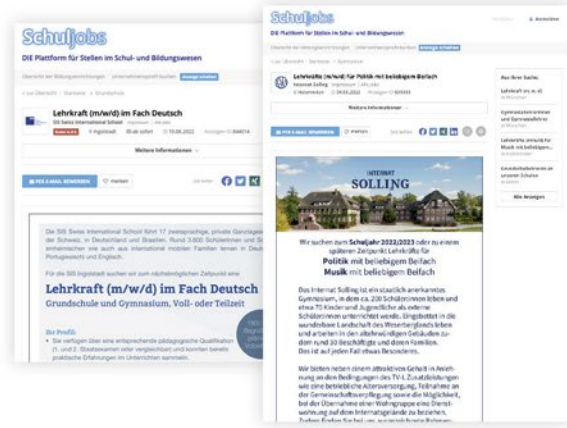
Schuljobs

DIE Plattform für Stellen im Schul- und Bildungswesen

Übersicht der Bildungseinrichtungen   Unternehmensprofil buchen   Anzeige schalten

Lehrkraft (m/w/d) im Fach Deutsch

SIS Swiss International School

Weitere Informationen

PER E-MAIL BEWERBEN   merken

Die SIS Swiss International School führt 17 zweisprachige, private Ganztages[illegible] der Schweiz, in Deutschland und Brasilien. Rund 3.600 Schülerinnen und Sc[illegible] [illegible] Portugiesisch und Englisch.

Für die SIS Ingolstadt suchen wir zum nächstmöglichen Zeitpunkt eine

Lehrkraft (m/w/d) im Fach Deutsch

Grundschule und Gymnasium, Voll- oder Teilzeit

Ihr Profil:

Sie verfügen über eine entsprechende pädagogische Qualifikation (1. und 2. Staatsexamen oder vergleichbar) und konnten bereits praktische Erfahrungen im Unterrichten sammeln.

Schuljobs

DIE Plattform für Stellen im Schul- und Bildungswesen

Anmelden

Lehrkräfte (m/w/d) für Politik mit beliebigem Beifach

Internat Solling

Weitere Informationen

PER E-MAIL BEWERBEN   merken

Aus Ihrer Suche:

Nur Anzeigen

INTERNAT
SOLLING

Wir suchen zum Schuljahr 2022/2023 oder zu einem späteren Zeitpunkt Lehrkräfte für

Politik mit beliebigem Beifach
Musik mit beliebigem Beifach

Das Internat Solling ist ein staatlich anerkanntes Gymnasium, in dem ca. 230 Schülerinnen leben und etwa 70 Kinder und Jugendliche als externe Schülerinnen unterrichtet werden. Eingebettet in die wunderbare Landschaft des Weserberglands leben und arbeiten in den altehrwürdigen Gebäuden zudem 30 Beschäftigte und deren Familien. Das ist auf jeden Fall etwas Besonderes.

Wir bieten neben einem attraktiven Gehalt in Anlehnung an den Bedingungen des TV-L Zusatzleistungen wie eine betriebliche Altersversorgung, Teilnahme an der Gemeinschaftsverpflegung sowie die Möglichkeit, bei Übernahme einer Wohngruppe eine Dienstwohnung auf dem Internatsgelände zu beziehen.